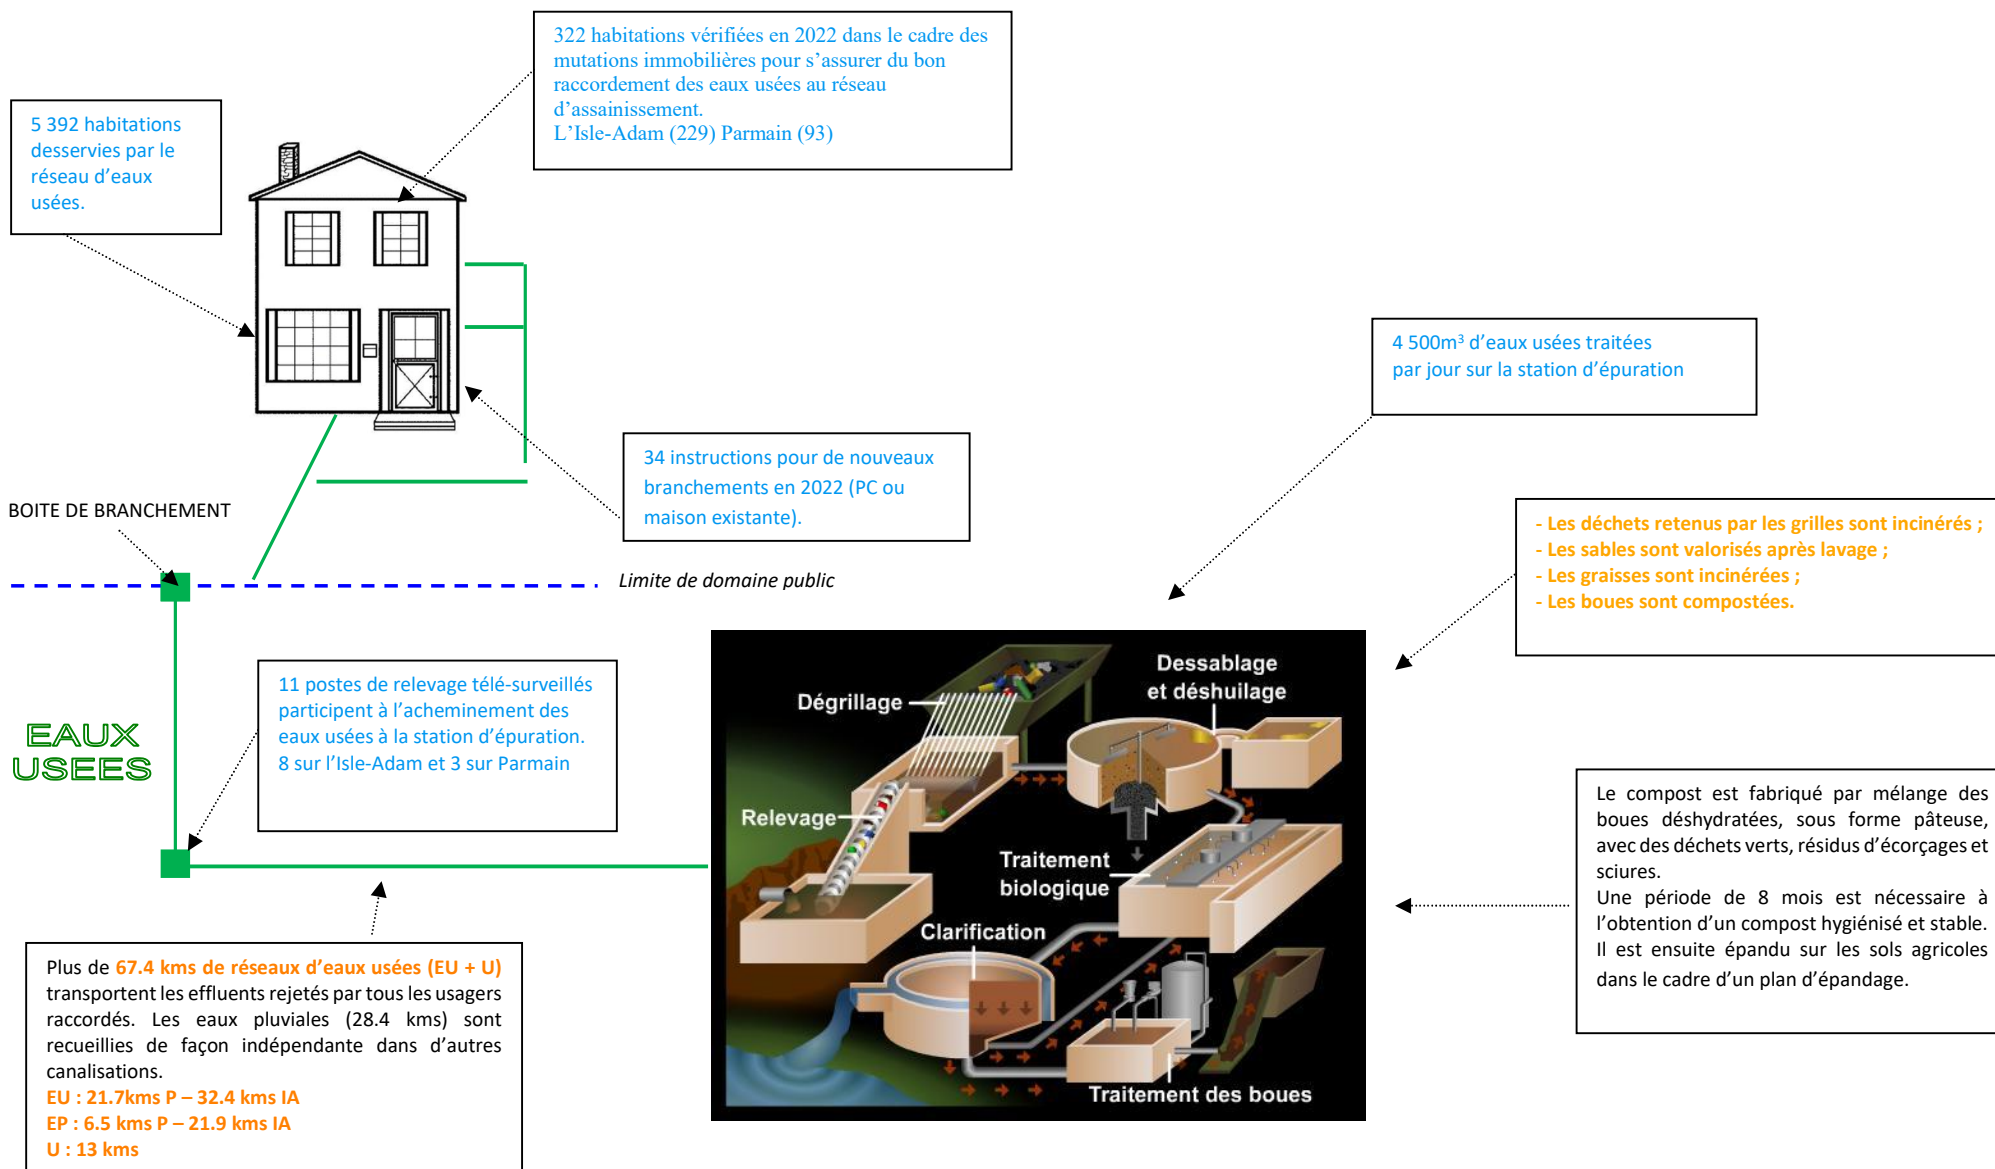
322 habitations vérifiées en 2022 dans le cadre des mutations immobilières pour s'assurer du bon raccordement des eaux usées au réseau d'assainissement.
L'Isle-Adam (229) Parmain (93)

5 392 habitations desservies par le réseau d'eaux usées.

4 500m³ d'eaux usées traitées par jour sur la station d'épuration

34 instructions pour de nouveaux branchements en 2022 (PC ou maison existante).

BOITE DE BRANCHEMENT

Limite de domaine public

- Les déchets retenus par les grilles sont incinérés ;
- Les sables sont valorisés après lavage ;
- Les graisses sont incinérées ;
- Les boues sont compostées.

EAUX USEES

11 postes de relevage télé-surveillés participent à l'acheminement des eaux usées à la station d'épuration.
8 sur l'Isle-Adam et 3 sur Parmain

Dessablage et déshuilage

Dégrillage

Relevage

Traitement biologique

Clarification

Traitement des boues

Le compost est fabriqué par mélange des boues déshydratées, sous forme pâteuse, avec des déchets verts, résidus d'écorçages et sciures.
Une période de 8 mois est nécessaire à l'obtention d'un compost hygiénisé et stable.
Il est ensuite épandu sur les sols agricoles dans le cadre d'un plan d'épandage.

Plus de 67.4 kms de réseaux d'eaux usées (EU + U) transportent les effluents rejetés par tous les usagers raccordés. Les eaux pluviales (28.4 kms) sont recueillies de façon indépendante dans d'autres canalisations.
EU : 21.7kms P – 32.4 kms IA
EP : 6.5 kms P – 21.9 kms IA
U : 13 kms